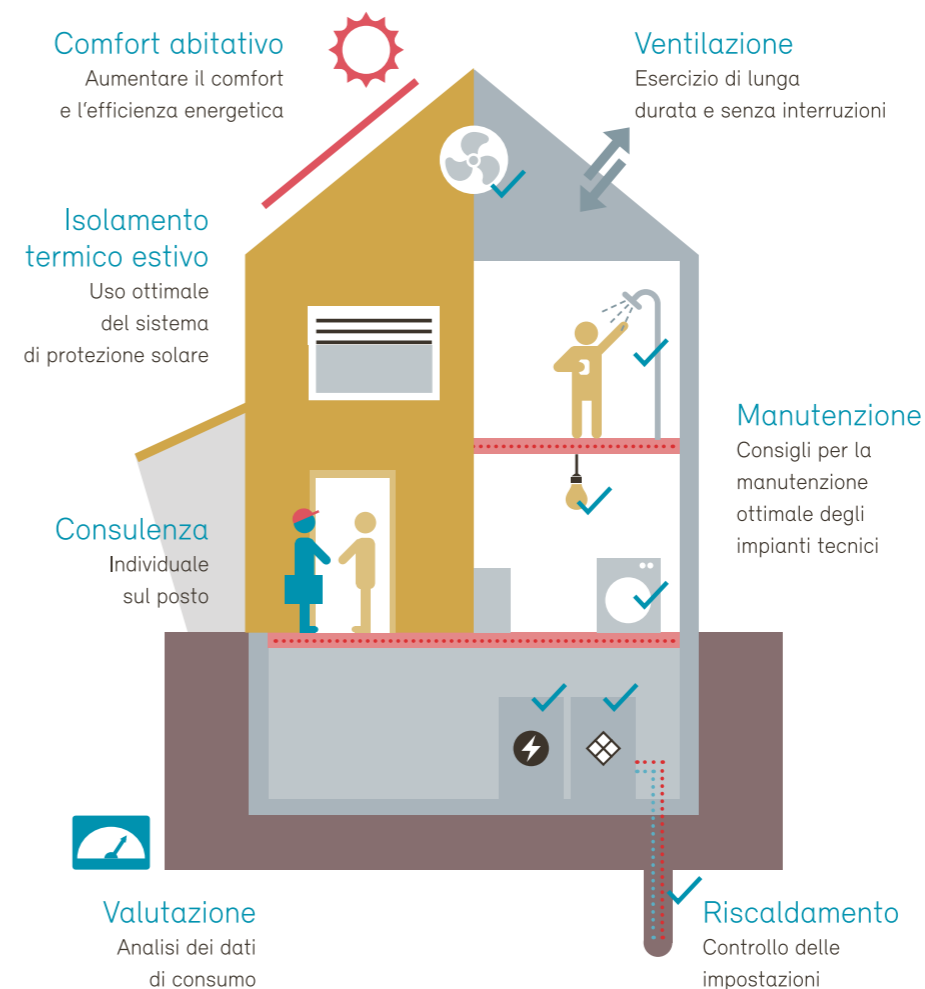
Comfort abitativo
Aumentare il comfort e l'efficienza energetica

Ventilazione
Esercizio di lunga durata e senza interruzioni

Isolamento termico estivo
Uso ottimale del sistema di protezione solare

Manutenzione
Consigli per la manutenzione ottimale degli impianti tecnici

Consulenza
Individuale sul posto

Valutazione
Analisi dei dati di consumo

Riscaldamento
Controllo delle impostazioni